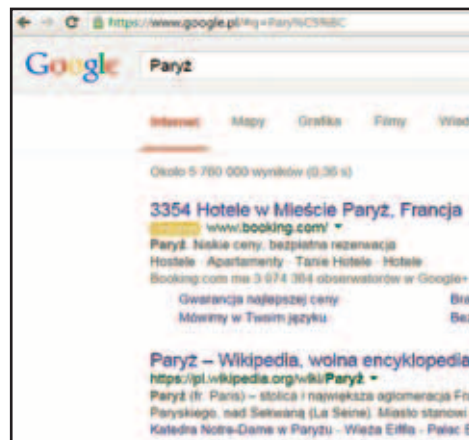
https://www.google.pl/#q=Pary%C5%BC

Google

Paryż

Internet Mapy Grafika Filmy Wiad

Około 5 760 000 wyników (0,35 s)

3354 Hotele w Mieście Paryż, Francja
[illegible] www.booking.com/
Paryż. Niskie ceny, bezpłatna rezerwacja
Hostele · Apartamenty · Tanie Hotele · Hotele
Booking.com ma 3 074 384 obserwatorów w Google+
Gwarancja najlepszej ceny
Mówimy w Twoim języku
Bra
Bez

Paryż – Wikipedia, wolna encyklopedia
https://pl.wikipedia.org/wiki/Paryż
Paryż (fr. Paris) – stolica i największa aglomeracja Fr
Paryskiego, nad Sekwaną (La Seine). Miasto stanowi
Katedra Notre-Dame w Paryżu · Wieża Eiffla · Pałac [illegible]